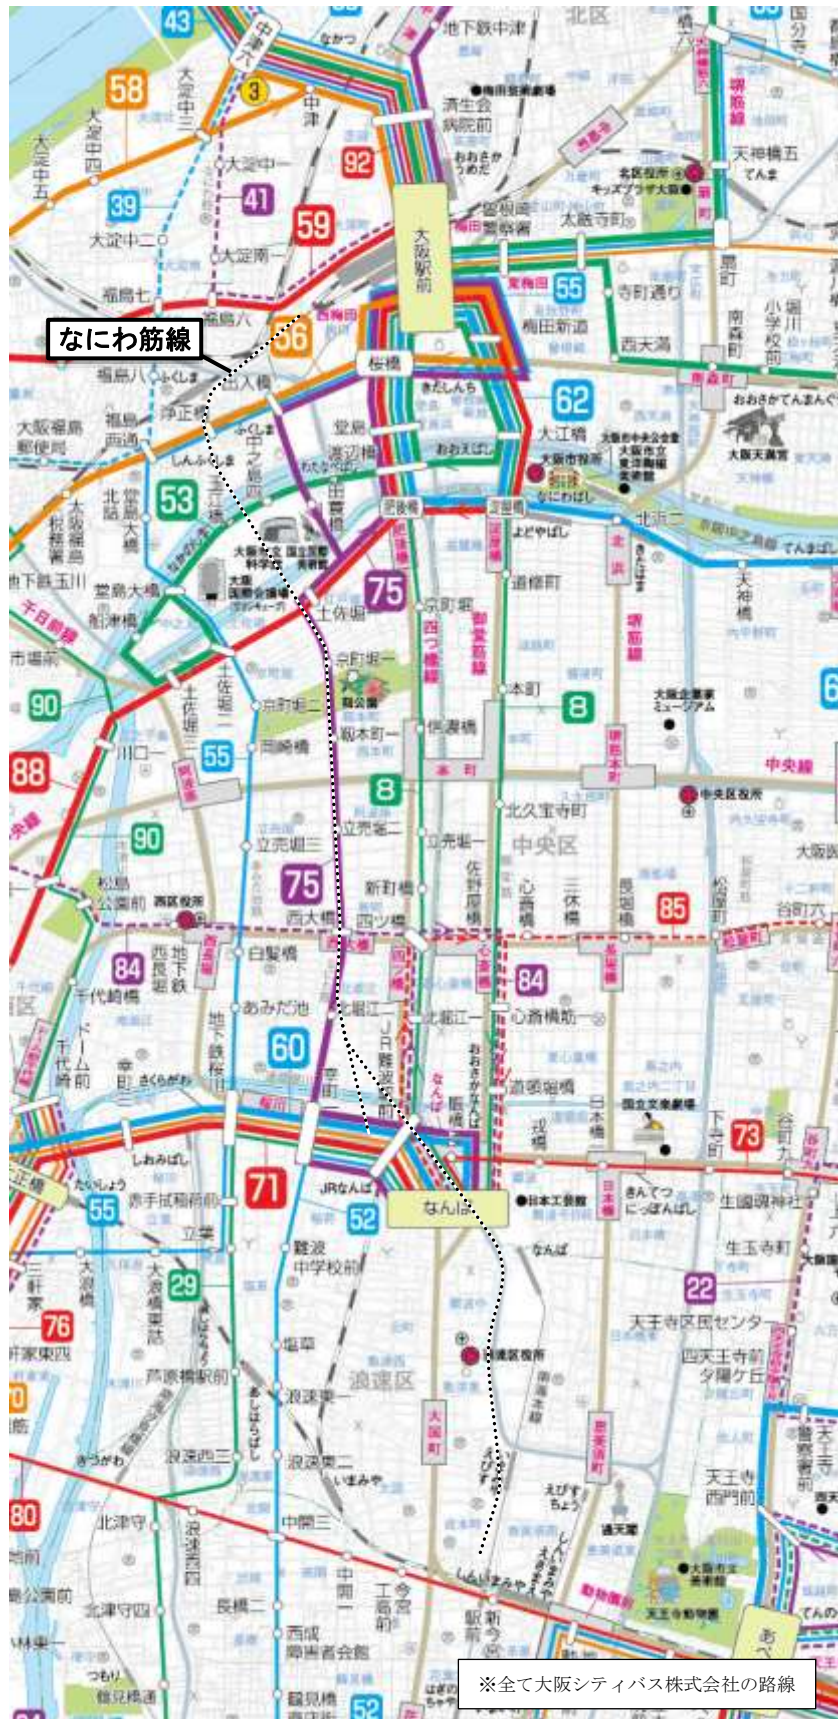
なにわ筋線

※全て大阪シティバス株式会社の路線

43
58
3
92
41
39
59
56
55
62
53
75
8
90
55
88
8
90
75
85
84
84
60
73
71
55
52
29
22
76
80
52

大淀中三
大淀中四
大淀中五
中津六
中津
大淀中一
大淀中二
大淀南一
福島七
福島八
福島六
出入橋
桜橋
大阪駅前
地下鉄中津
済生会病院前
梅田新道
西天満
寺町通り
天神橋五
太融寺町
扇町
南森町
大江橋
淀屋橋
北浜二
天神橋
堂島
渡辺橋
田蓑橋
中之島四
玉江橋
浄正橋
福島西通
大阪福島郵便局
北浜
堂島大橋
大阪福島税務署
地下鉄玉江川
船津橋
市場前
千日前線
土佐堀一
土佐堀二
京町堀一
京町堀二
靱本町一
京町堀
肥後橋
四つ橋筋
御堂筋線
本町
備後橋
本町
北久宝寺町
川口一
阿波座
立売堀三
立売堀二
立売堀一
中央区
新町橋
西大橋
四ツ橋
佐野屋橋
心斎橋
三休橋
長堀橋
松屋町
谷町六
松島公園前
西区役所
西長堀
地下鉄
白髪橋
長堀通
千代崎橋
ドーム千代崎前
あみだ池
北堀江一
南堀江一
心斎橋筋一
JR難波駅前
道頓堀橋
日本橋
下寺町
谷町九
湊町
しおみばし
大正橋
なんば
JRなんば
難波中学校前
生国魂神社
生玉寺町
天王寺区民センター
四天王寺前夕陽ケ丘
浪速区
芦原橋駅前
浪速東一
浪速東二
浪速西三
塩草
北津守
中開三
長橋二
西成障害者会館
今宮
新今宮駅前
恵美須町
天王寺西門前
通天閣
天王寺動物園
大国町
堺筋線
なにわ筋
浪速西四
鶴見橋
恵美須町
大阪市役所
大阪天満宮
中央区役所
国立文楽劇場
浪速区役所
日本銀行
大阪城
中之島
大阪中央公会堂
大阪府立東洋陶磁美術館
大阪企業家ミュージアム
国立国際美術館
大阪科学館
大阪市立美術館
靱公園
大阪歴史博物館
梅田芸術劇場
キッズプラザ大阪
北区役所
扇町
てんま
おおさかてんまんぐう
なにわばし
わたなべばし
ふくしま
しんふくしま
いまみや
えびすちょう
大浪橋
大浪橋東詰
三軒家東四
北津守四
つもり
鶴見橋通
あべの
しんいまみや
えびすちょう
さくらがわ
にっぽんばし
きんてつ